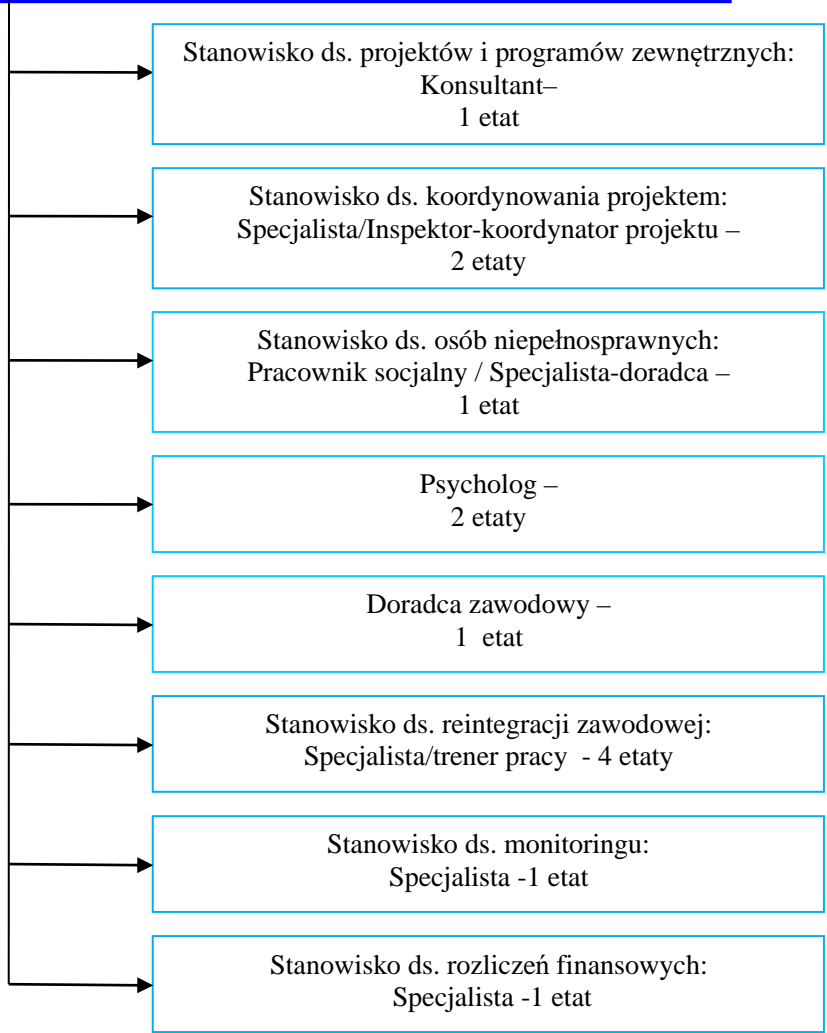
Stanowisko ds. projektów i programów zewnętrznych: Konsultant– 1 etat

Stanowisko ds. koordynowania projektem: Specjalista/Inspektor-koordynator projektu – 2 etaty

Stanowisko ds. osób niepełnosprawnych: Pracownik socjalny / Specjalista-doradca – 1 etat

Psycholog – 2 etaty

Doradca zawodowy – 1 etat

Stanowisko ds. reintegracji zawodowej: Specjalista/trener pracy - 4 etaty

Stanowisko ds. monitoringu: Specjalista -1 etat

Stanowisko ds. rozliczeń finansowych: Specjalista -1 etat